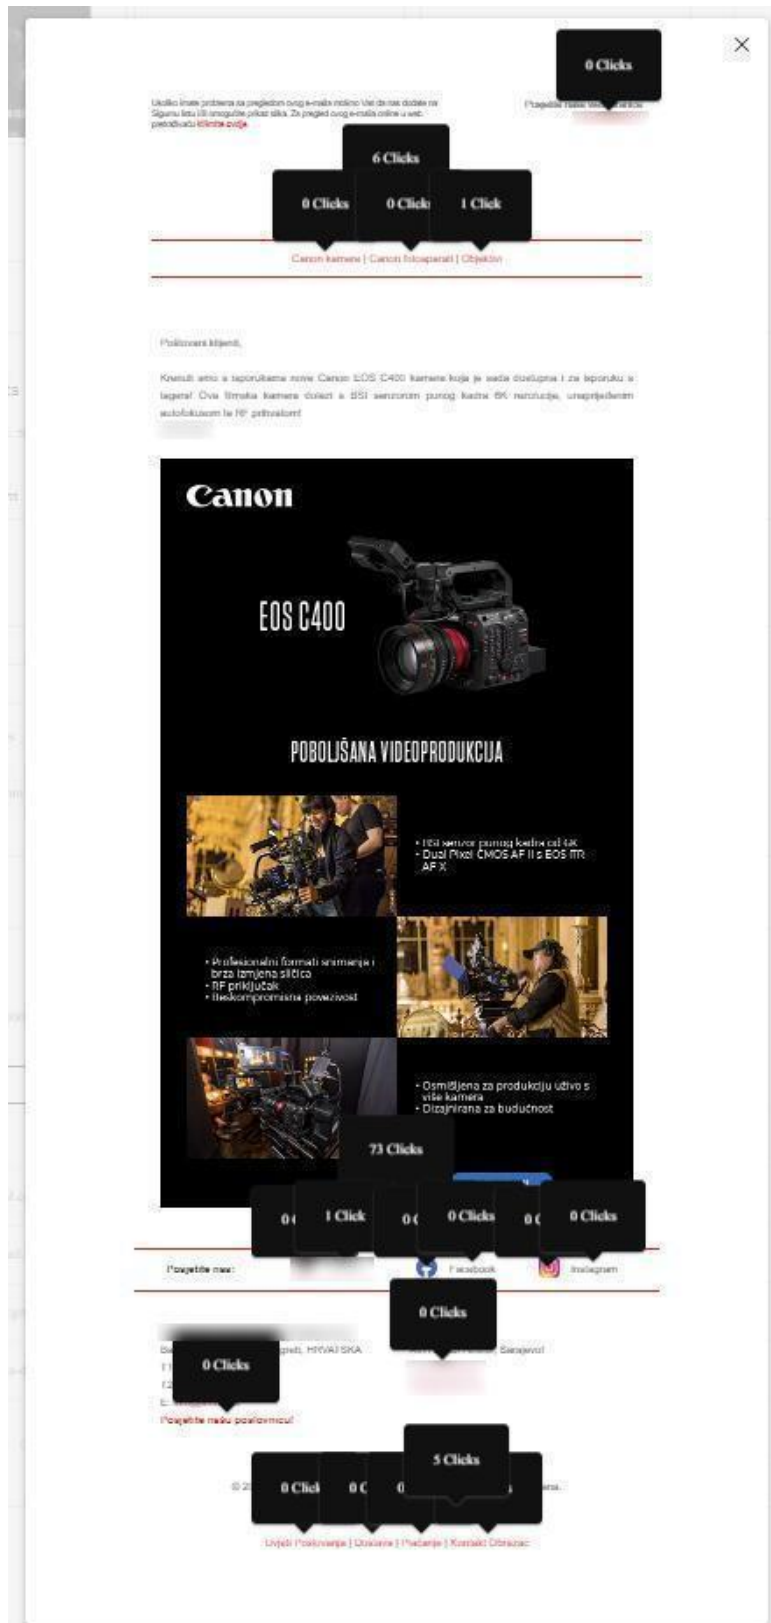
×

0 Clicks

Ukoliko imate problema sa pregledom ovog e-maila molimo Vas da nas dodate na Sigurnu listu ili omogućite prikaz slika. Za pregled ovog e-maila online u web pretraživaču kliknite ovdje.

Posjetite našu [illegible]

6 Clicks

0 Clicks

0 Clicks

1 Click

Canon kamere | Canon fotoaparati | Objektivi

Poštovani klijenti,

Krenuli smo s isporukama nove Canon EOS C400 kamere koja je sada dostupna i za isporuku s lagera! Ova filmska kamera dolazi s BSI senzorom punog kadra 6K rezolucije, unaprijeđenim autofokusom te RF priključkom!

Canon

EOS C400

POBOLJŠANA VIDEOPRODUKCIJA

• BSI senzor punog kadra od 6K
• Dual Pixel CMOS AF II s EOS iTR AF X

• Profesionalni formati snimanja i brza izmjena sličica
• RF priključak
• Beskompromisna povezivost

• Osmišljena za produkciju uživo s više kamera
• Dizajnirana za budućnost

73 Clicks

0 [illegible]

1 Click

0 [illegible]

0 Clicks

0 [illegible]

0 Clicks

Posjetite nas:

Facebook

Instagram

0 Clicks

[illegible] HRVATSKA

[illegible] Sarajevo!

0 Clicks

Posjetite našu poslovnicu!

5 Clicks

0 Click

0 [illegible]

0 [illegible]

© 2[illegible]

Uvjeti Poslovanja | Dostava | Plaćanje | Kontakt Obrazac